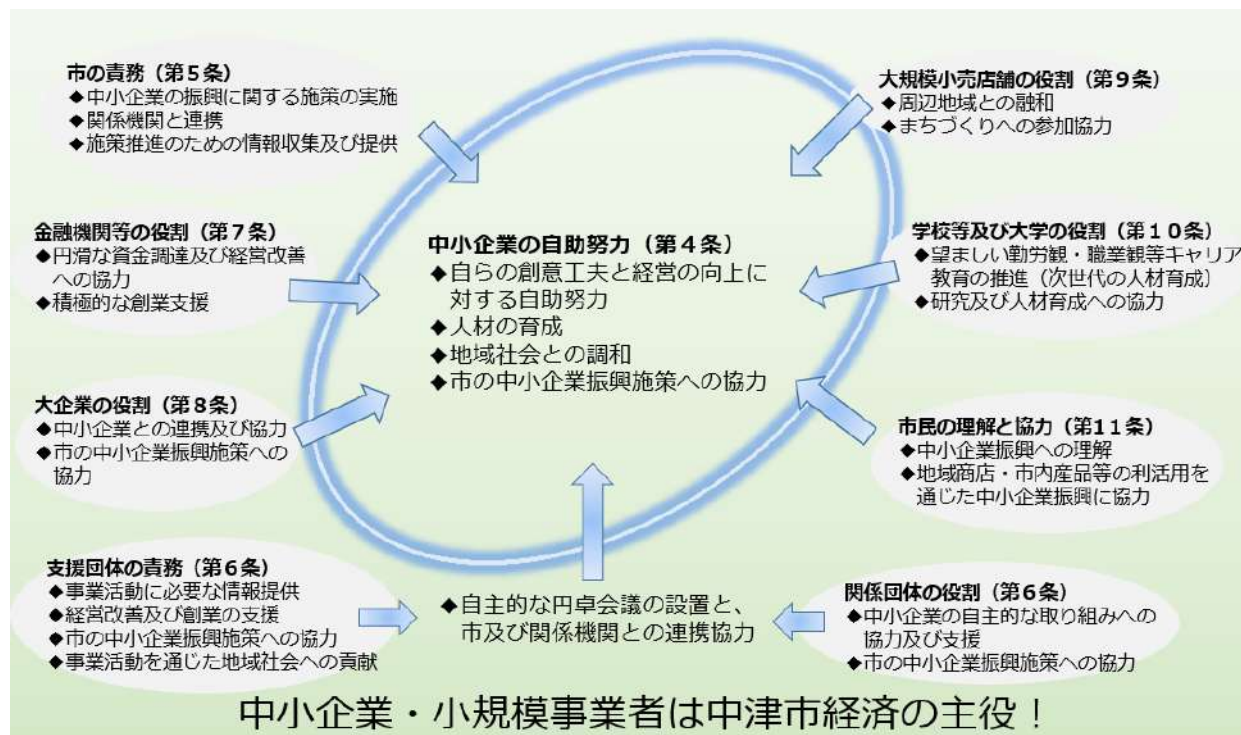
市の責務（第５条）
◆中小企業の振興に関する施策の実施
◆関係機関と連携
◆施策推進のための情報収集及び提供

大規模小売店舗の役割（第９条）
◆周辺地域との融和
◆まちづくりへの参加協力

金融機関等の役割（第７条）
◆円滑な資金調達及び経営改善への協力
◆積極的な創業支援

中小企業の自助努力（第４条）
◆自らの創意工夫と経営の向上に対する自助努力
◆人材の育成
◆地域社会との調和
◆市の中小企業振興施策への協力

学校等及び大学の役割（第１０条）
◆望ましい勤労観・職業観等キャリア教育の推進（次世代の人材育成）
◆研究及び人材育成への協力

大企業の役割（第８条）
◆中小企業との連携及び協力
◆市の中小企業振興施策への協力

市民の理解と協力（第１１条）
◆中小企業振興への理解
◆地域商店・市内産品等の利活用を通じた中小企業振興に協力

支援団体の責務（第６条）
◆事業活動に必要な情報提供
◆経営改善及び創業の支援
◆市の中小企業振興施策への協力
◆事業活動を通じた地域社会への貢献

◆自主的な円卓会議の設置と、市及び関係機関との連携協力

関係団体の役割（第６条）
◆中小企業の自主的な取り組みへの協力及び支援
◆市の中小企業振興施策への協力

中小企業・小規模事業者は中津市経済の主役！